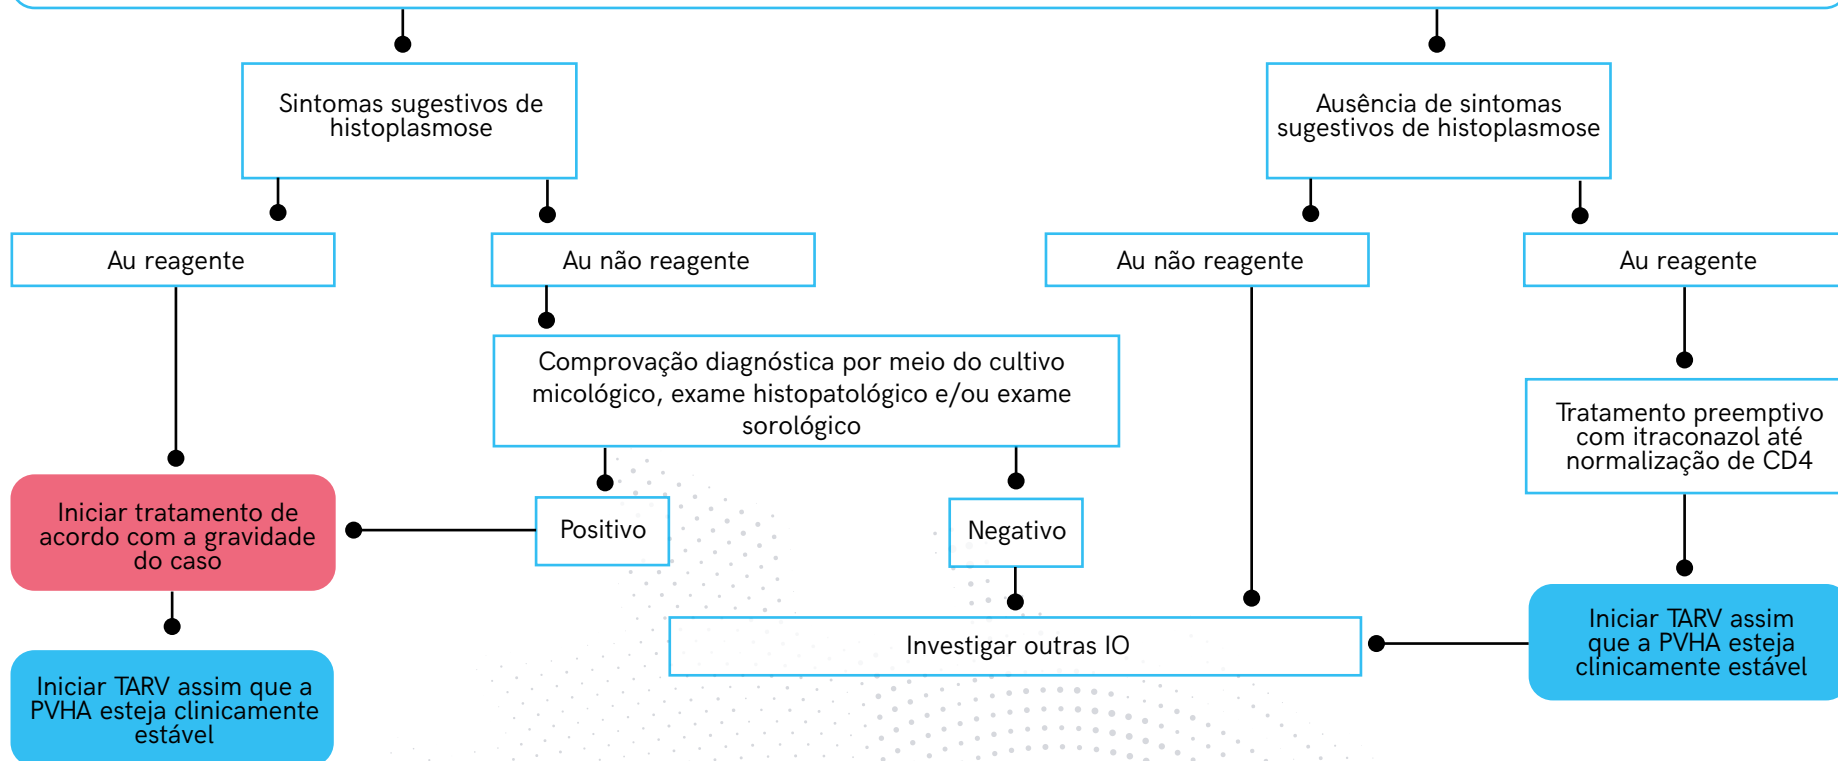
Sintomas sugestivos de histoplasmose

Ausência de sintomas sugestivos de histoplasmose

Au reagente

Au não reagente

Au não reagente

Au reagente

Comprovação diagnóstica por meio do cultivo micológico, exame histopatológico e/ou exame sorológico

Tratamento preemptivo com itraconazol até normalização de CD4

Iniciar tratamento de acordo com a gravidade do caso

Positivo

Negativo

Investigar outras IO

Iniciar TARV assim que a PVHA esteja clinicamente estável

Iniciar TARV assim que a PVHA esteja clinicamente estável